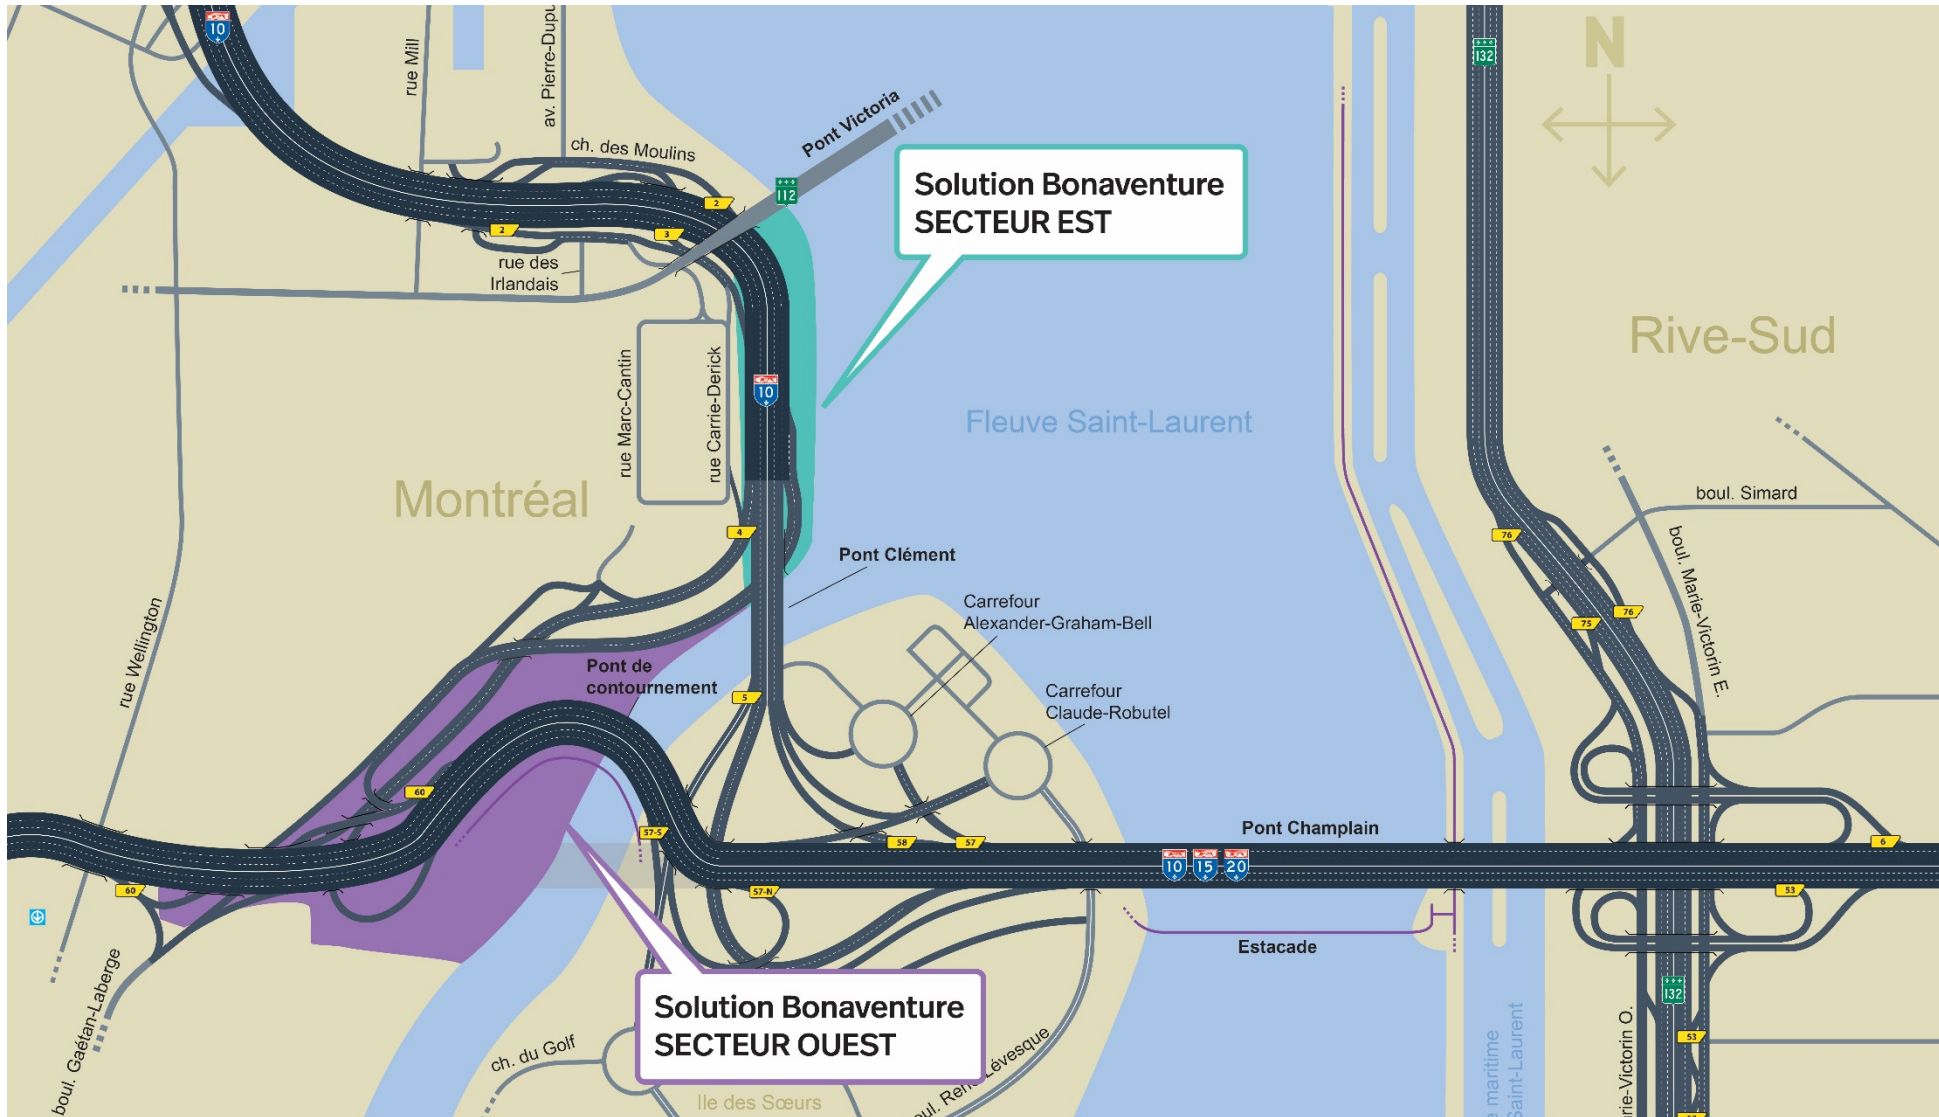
10
rue Mill
av. Pierre-Dupu
ch. des Moulins
Pont Victoria
112
132
N
Solution Bonaventure
SECTEUR EST
2
2
3
rue des Irlandais
rue Marc-Cantin
rue Carrie-Derick
10
Rive-Sud
Fleuve Saint-Laurent
Montréal
4
boul. Simard
Pont Clément
boul. Marie-Victorin E.
76
76
75
rue Wellington
Carrefour Alexander-Graham-Bell
Pont de contournement
5
Carrefour Claude-Robutel
60
Pont Champlain
57-S
58
57
10
15
20
6
60
57-N
53
Estacade
boul. Gaétan-Laberge
132
Solution Bonaventure
SECTEUR OUEST
53
ch. du Golf
boul. René-Lévesque
Ile des Sœurs
Voie maritime du Saint-Laurent
boul. Marie-Victorin O.